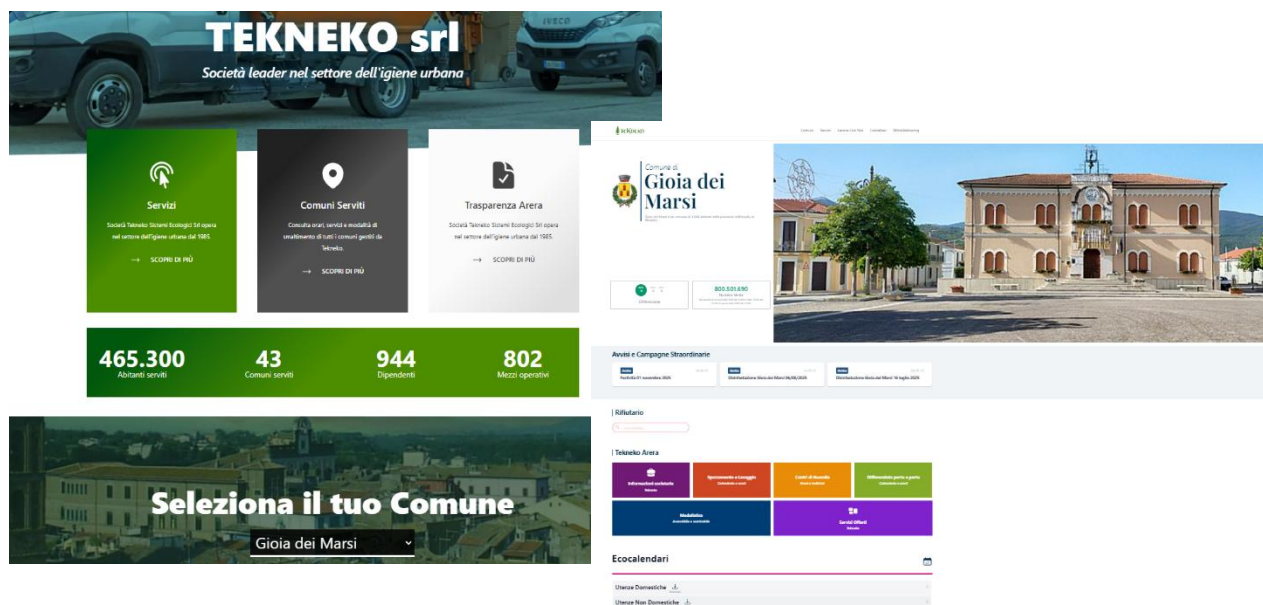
TEKNEKO srl
Società leader nel settore dell'igiene urbana

Servizi
Società Tekneko Sistemi Ecologici Srl opera nel settore dell'igiene urbana dal 1985.
→ SCOPRI DI PIÙ

Comuni Serviti
Consulta orari, servizi e modalità di smaltimento di tutti i comuni gestiti da Tekneko.
→ SCOPRI DI PIÙ

Trasparenza Arera
Società Tekneko Sistemi Ecologici Srl opera nel settore dell'igiene urbana dal 1985.
→ SCOPRI DI PIÙ

465.300
Abitanti serviti
43
Comuni serviti
944
Dipendenti
802
Mezzi operativi

Seleziona il tuo Comune
Gioia dei Marsi

Comune di
Gioia dei Marsi

800.501.690

Avvisi e Campagne Straordinarie
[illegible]
Distribuzione Gioia dei Marsi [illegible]
Distribuzione Gioia dei Marsi 16 luglio 2025

Rifiutario

Tekneko Arera
Informazioni societarie
Spazzamento e Lavaggio
Centri di Raccolta
Differenziata porta a porta
Modulistica
Servizi Offerti

Ecocalendari
Utenze Domestiche
Utenze Non Domestiche